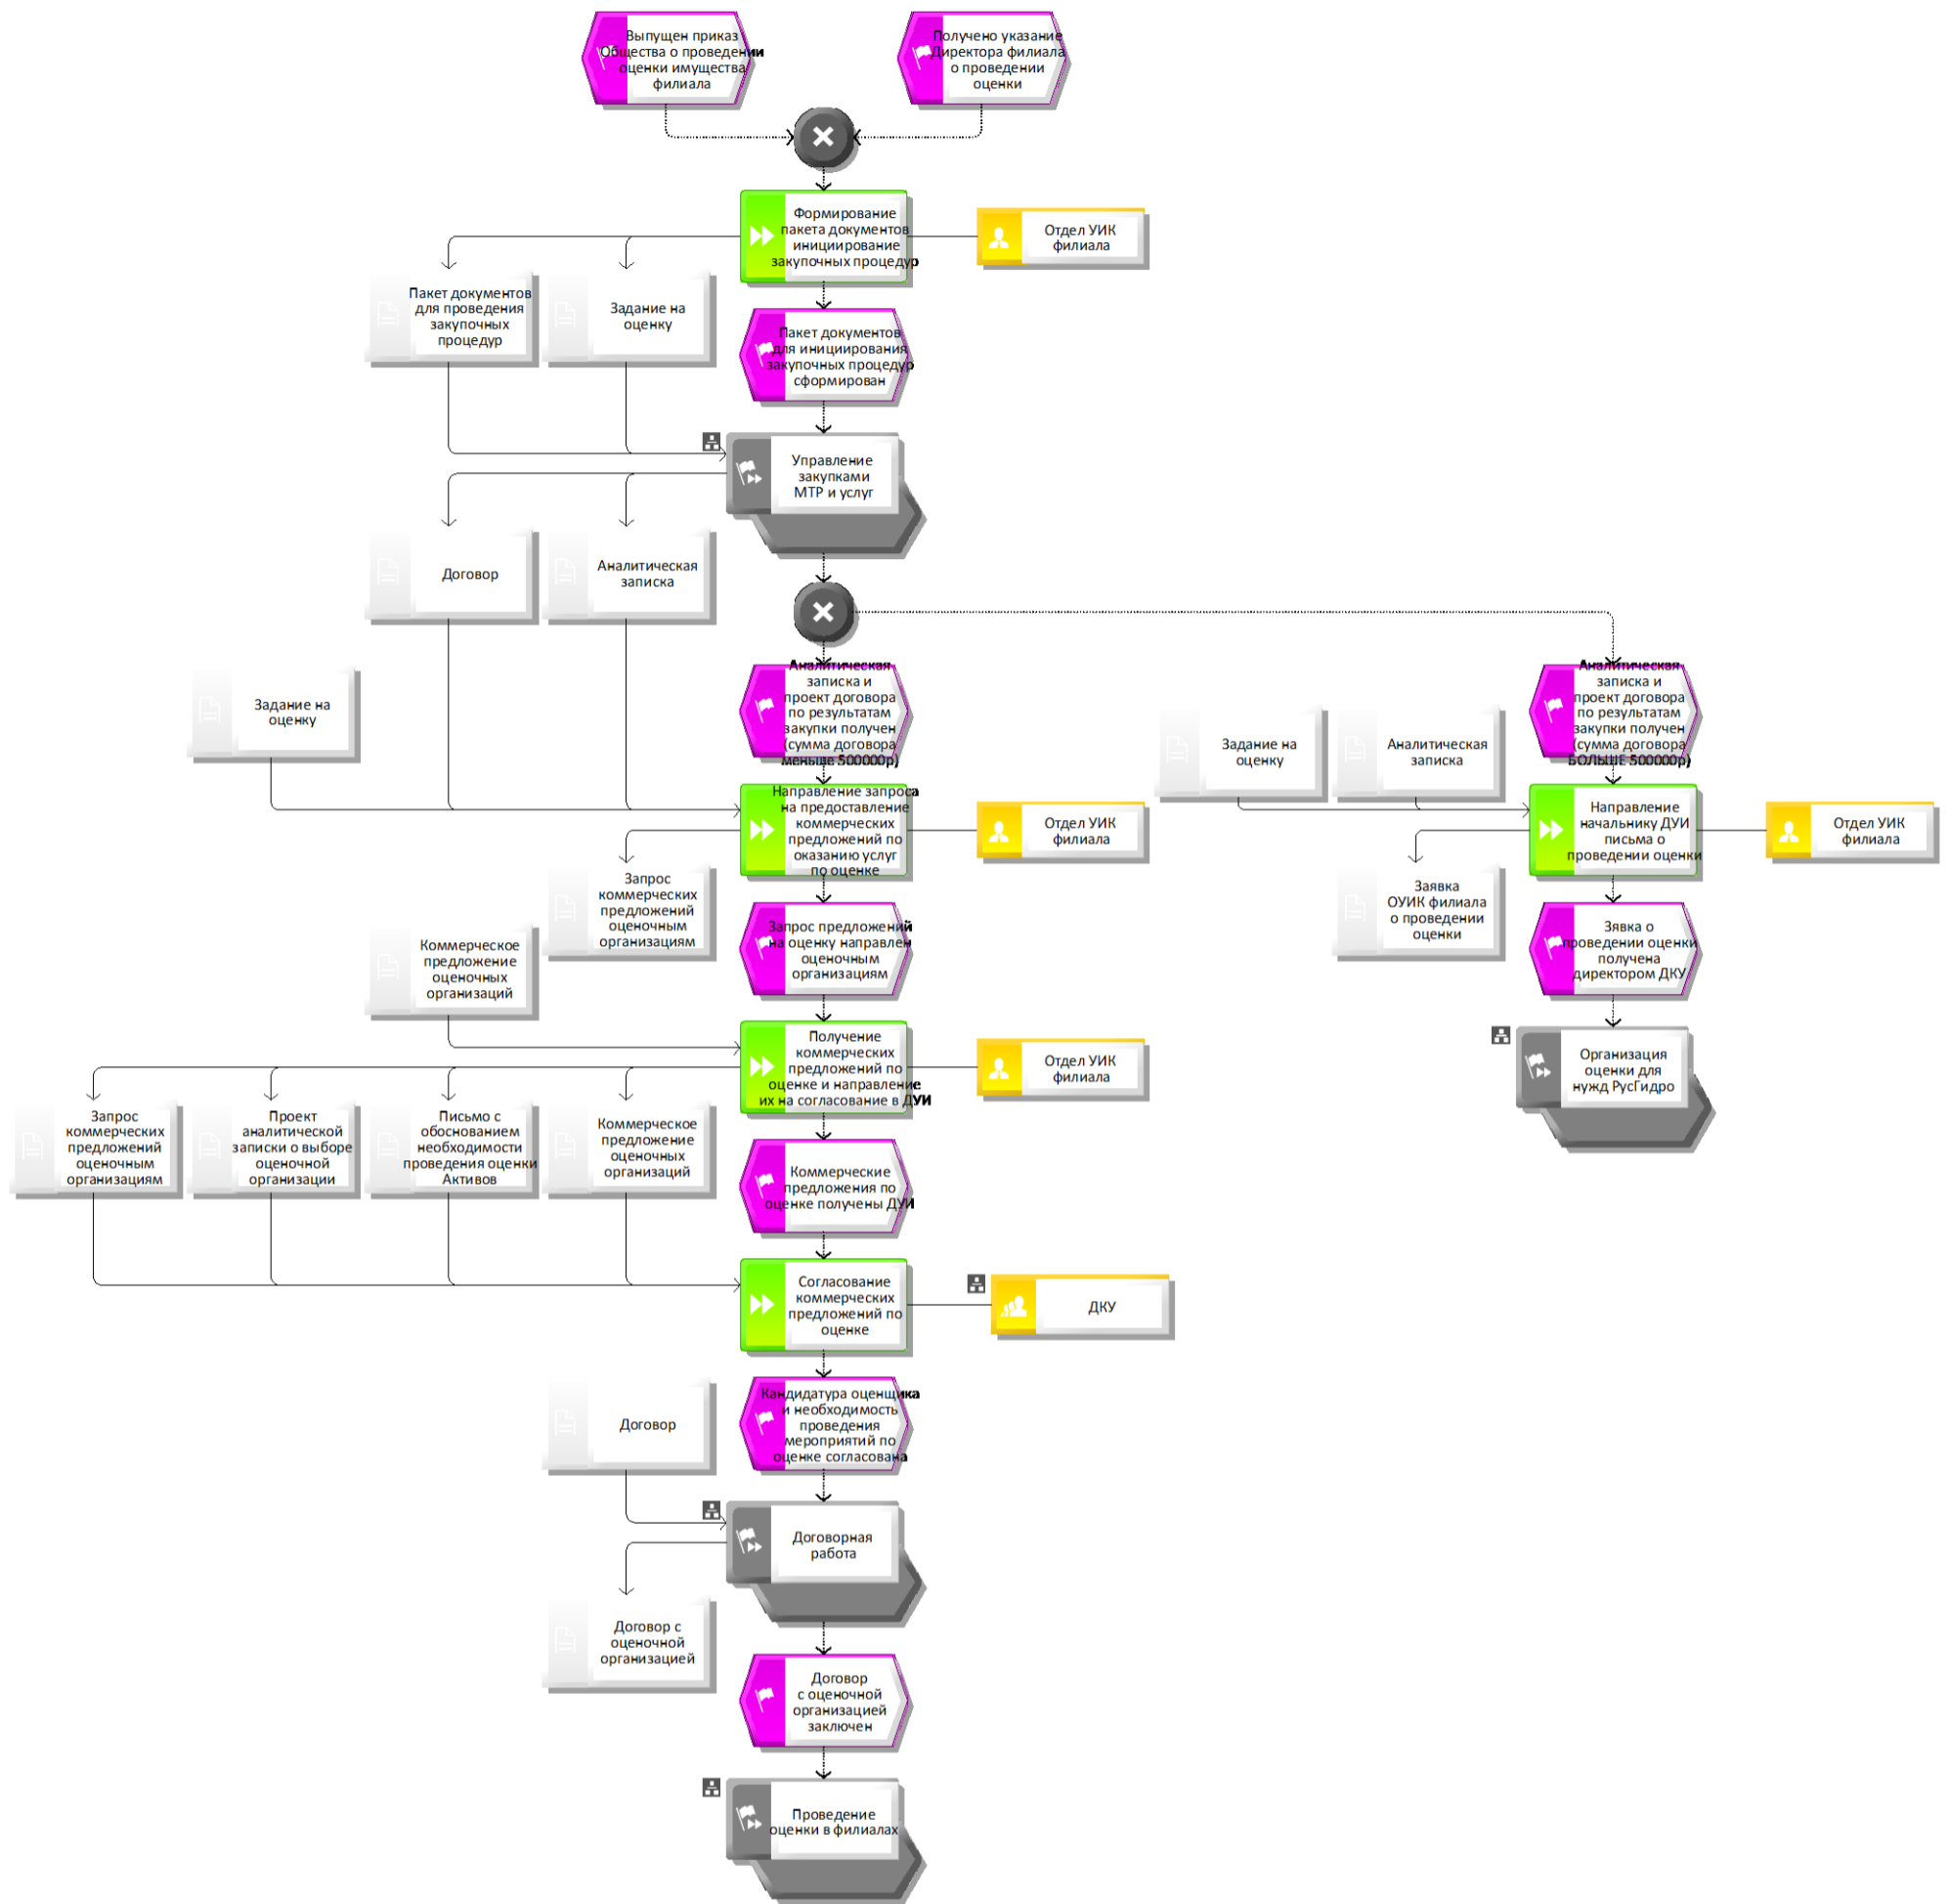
Выпущен приказ Общества о проведении оценки имущества филиала

Получено указание Директора филиала о проведении оценки

Формирование пакета документов инициирование закупочных процедур

Отдел УИК филиала

Пакет документов для проведения закупочных процедур

Задание на оценку

Пакет документов для инициирования закупочных процедур сформирован

Управление закупками МТР и услуг

Договор

Аналитическая записка

Задание на оценку

Аналитическая записка и проект договора по результатам закупки получен (сумма договора меньше 500000р)

Аналитическая записка и проект договора по результатам закупки получен (сумма договора БОЛЬШЕ 500000р)

Задание на оценку

Аналитическая записка

Направление запроса на предоставление коммерческих предложений по оказанию услуг по оценке

Отдел УИК филиала

Направление начальнику ДУИ письма о проведении оценки

Отдел УИК филиала

Запрос коммерческих предложений оценочным организациям

Заявка ОУИК филиала о проведении оценки

Коммерческое предложение оценочных организаций

Запрос предложений на оценку направлен оценочным организациям

Зявка о проведении оценки получена директором ДКУ

Организация оценки для нужд РусГидро

Получение коммерческих предложений по оценке и направление их на согласование в ДУИ

Отдел УИК филиала

Запрос коммерческих предложений оценочным организациям

Проект аналитической записки о выборе оценочной организации

Письмо с обоснованием необходимости проведения оценки Активов

Коммерческое предложение оценочных организаций

Коммерческие предложения по оценке получены ДУИ

Согласование коммерческих предложений по оценке

ДКУ

Договор

Кандидатура оценщика и необходимость проведения мероприятий по оценке согласована

Договорная работа

Договор с оценочной организацией

Договор с оценочной организацией заключен

Проведение оценки в филиалах